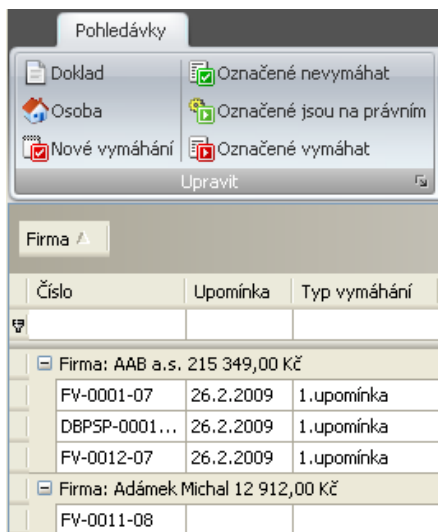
Pohledávky

Doklad
Osoba
Nové vymáhání
Označené nevymáhat
Označené jsou na právním
Označené vymáhat
Upravit

Firma

| Číslo | Upomínka | Typ vymáhání |
|---|---|---|
| | | |
| Firma: AAB a.s. 215 349,00 Kč | | |
| FV-0001-07 | 26.2.2009 | 1.upomínka |
| DBPSP-0001... | 26.2.2009 | 1.upomínka |
| FV-0012-07 | 26.2.2009 | 1.upomínka |
| Firma: Adámek Michal 12 912,00 Kč | | |
| FV-0011-08 | | |